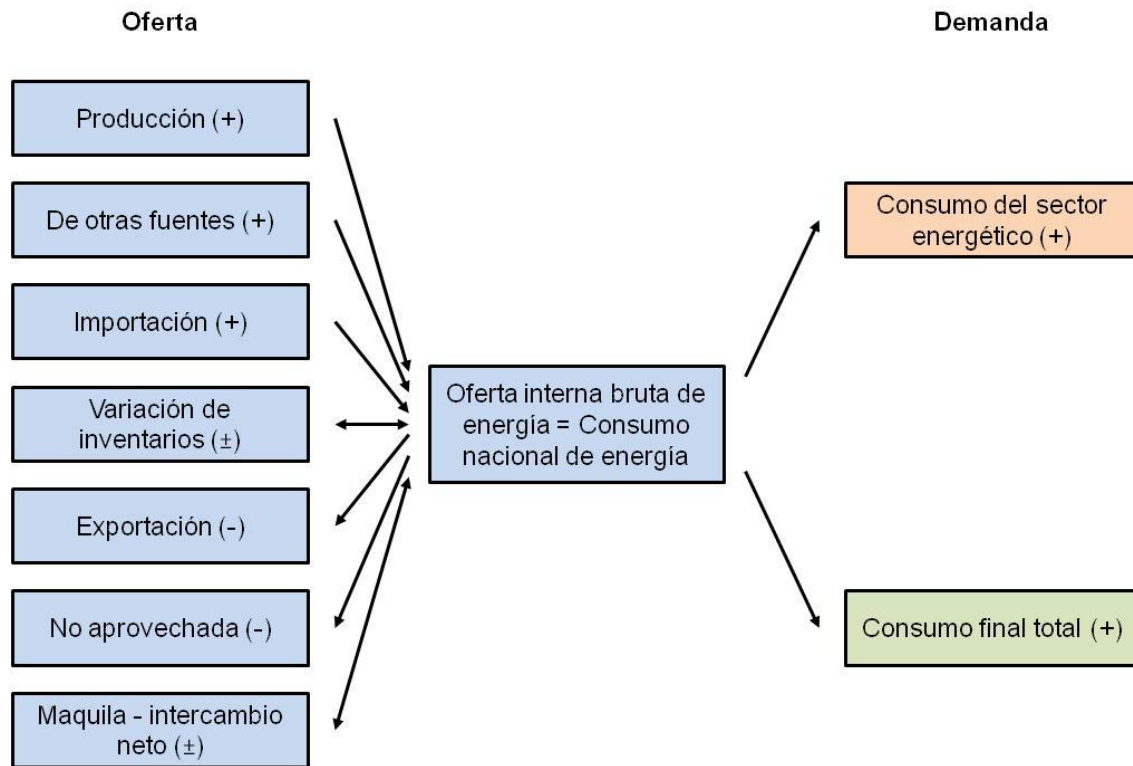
Oferta

Demanda

Producción (+)

De otras fuentes (+)

Importación (+)

Variación de inventarios (±)

Exportación (-)

No aprovechada (-)

Maquila - intercambio neto (±)

Oferta interna bruta de energía = Consumo nacional de energía

Consumo del sector energético (+)

Consumo final total (+)